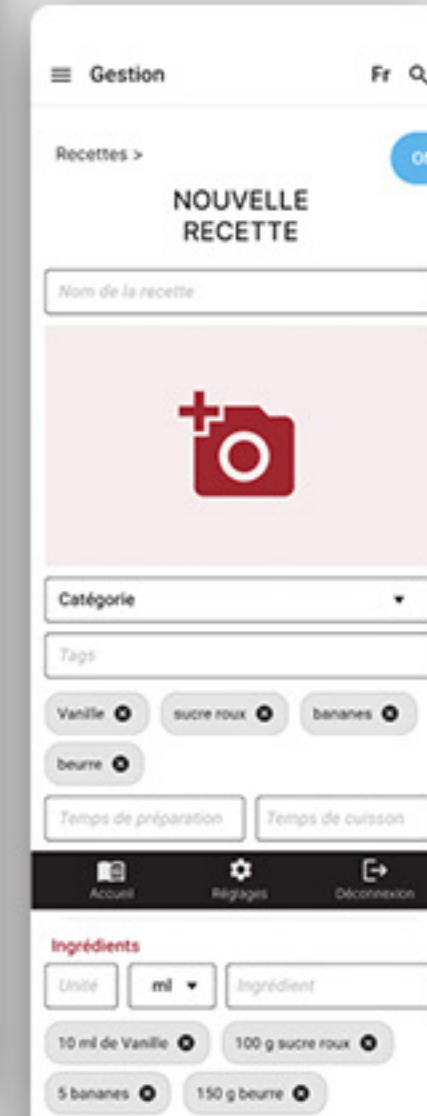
Gestion

Fr

Recettes >

Ot

NOUVELLE RECETTE

Nom de la recette

Catégorie

Tags

Vanille

sucre roux

bananes

beurre

Temps de préparation

Temps de cuisson

Accueil

Réglages

Déconnexion

Ingrédients

Unité

ml

Ingrédient

10 ml de Vanille

100 g sucre roux

5 bananes

150 g beurre